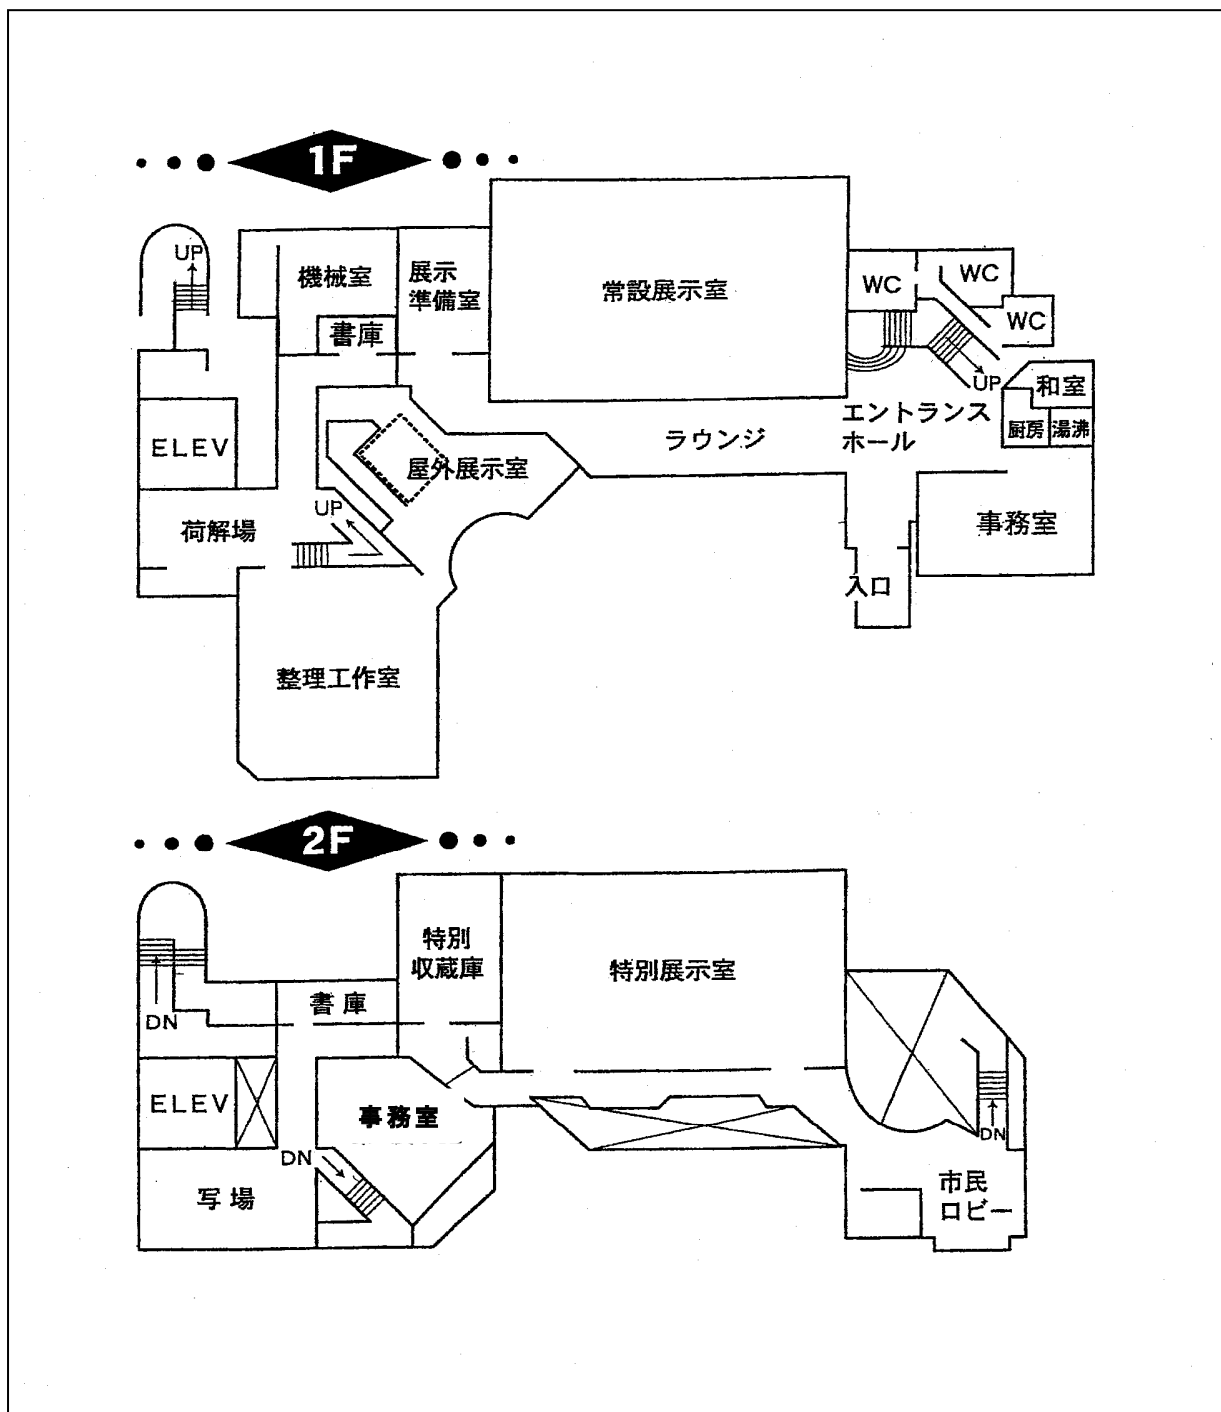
1F

UP

機械室

展示準備室

常設展示室

WC

WC

WC

書庫

UP

和室

ELEV

屋外展示室

ラウンジ

エントランスホール

厨房

湯沸

UP

荷解場

事務室

入口

整理工作室

2F

特別収蔵庫

特別展示室

DN

書庫

ELEV

事務室

DN

DN

写場

市民ロビー